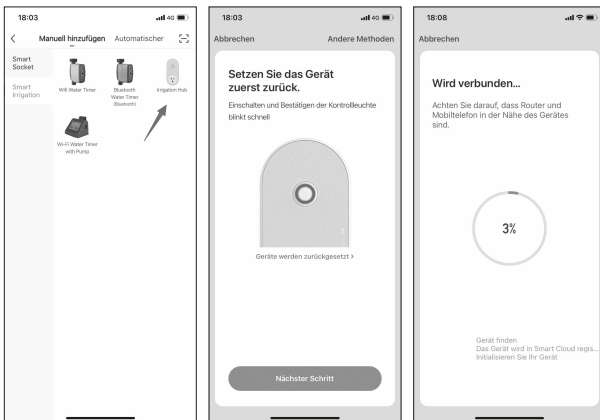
18:03

Manuell hinzufügen Automatischer

Smart Socket

Smart Irrigation

Wifi Water Timer

Bluetooth Water Timer (Bluetooth)

Irrigation Hub

Wi-Fi Water Timer with Pump

18:03

Abbrechen Andere Methoden

Setzen Sie das Gerät zuerst zurück.

Einschalten und Bestätigen der Kontrollleuchte blinkt schnell

Geräte werden zurückgesetzt >

Nächster Schritt

18:08

Abbrechen

Wird verbunden...

Achten Sie darauf, dass Router und Mobiltelefon in der Nähe des Gerätes sind.

3%

Gerät finden
Das Gerät wird in Smart Cloud regis...
Initialisieren Sie Ihr Gerät